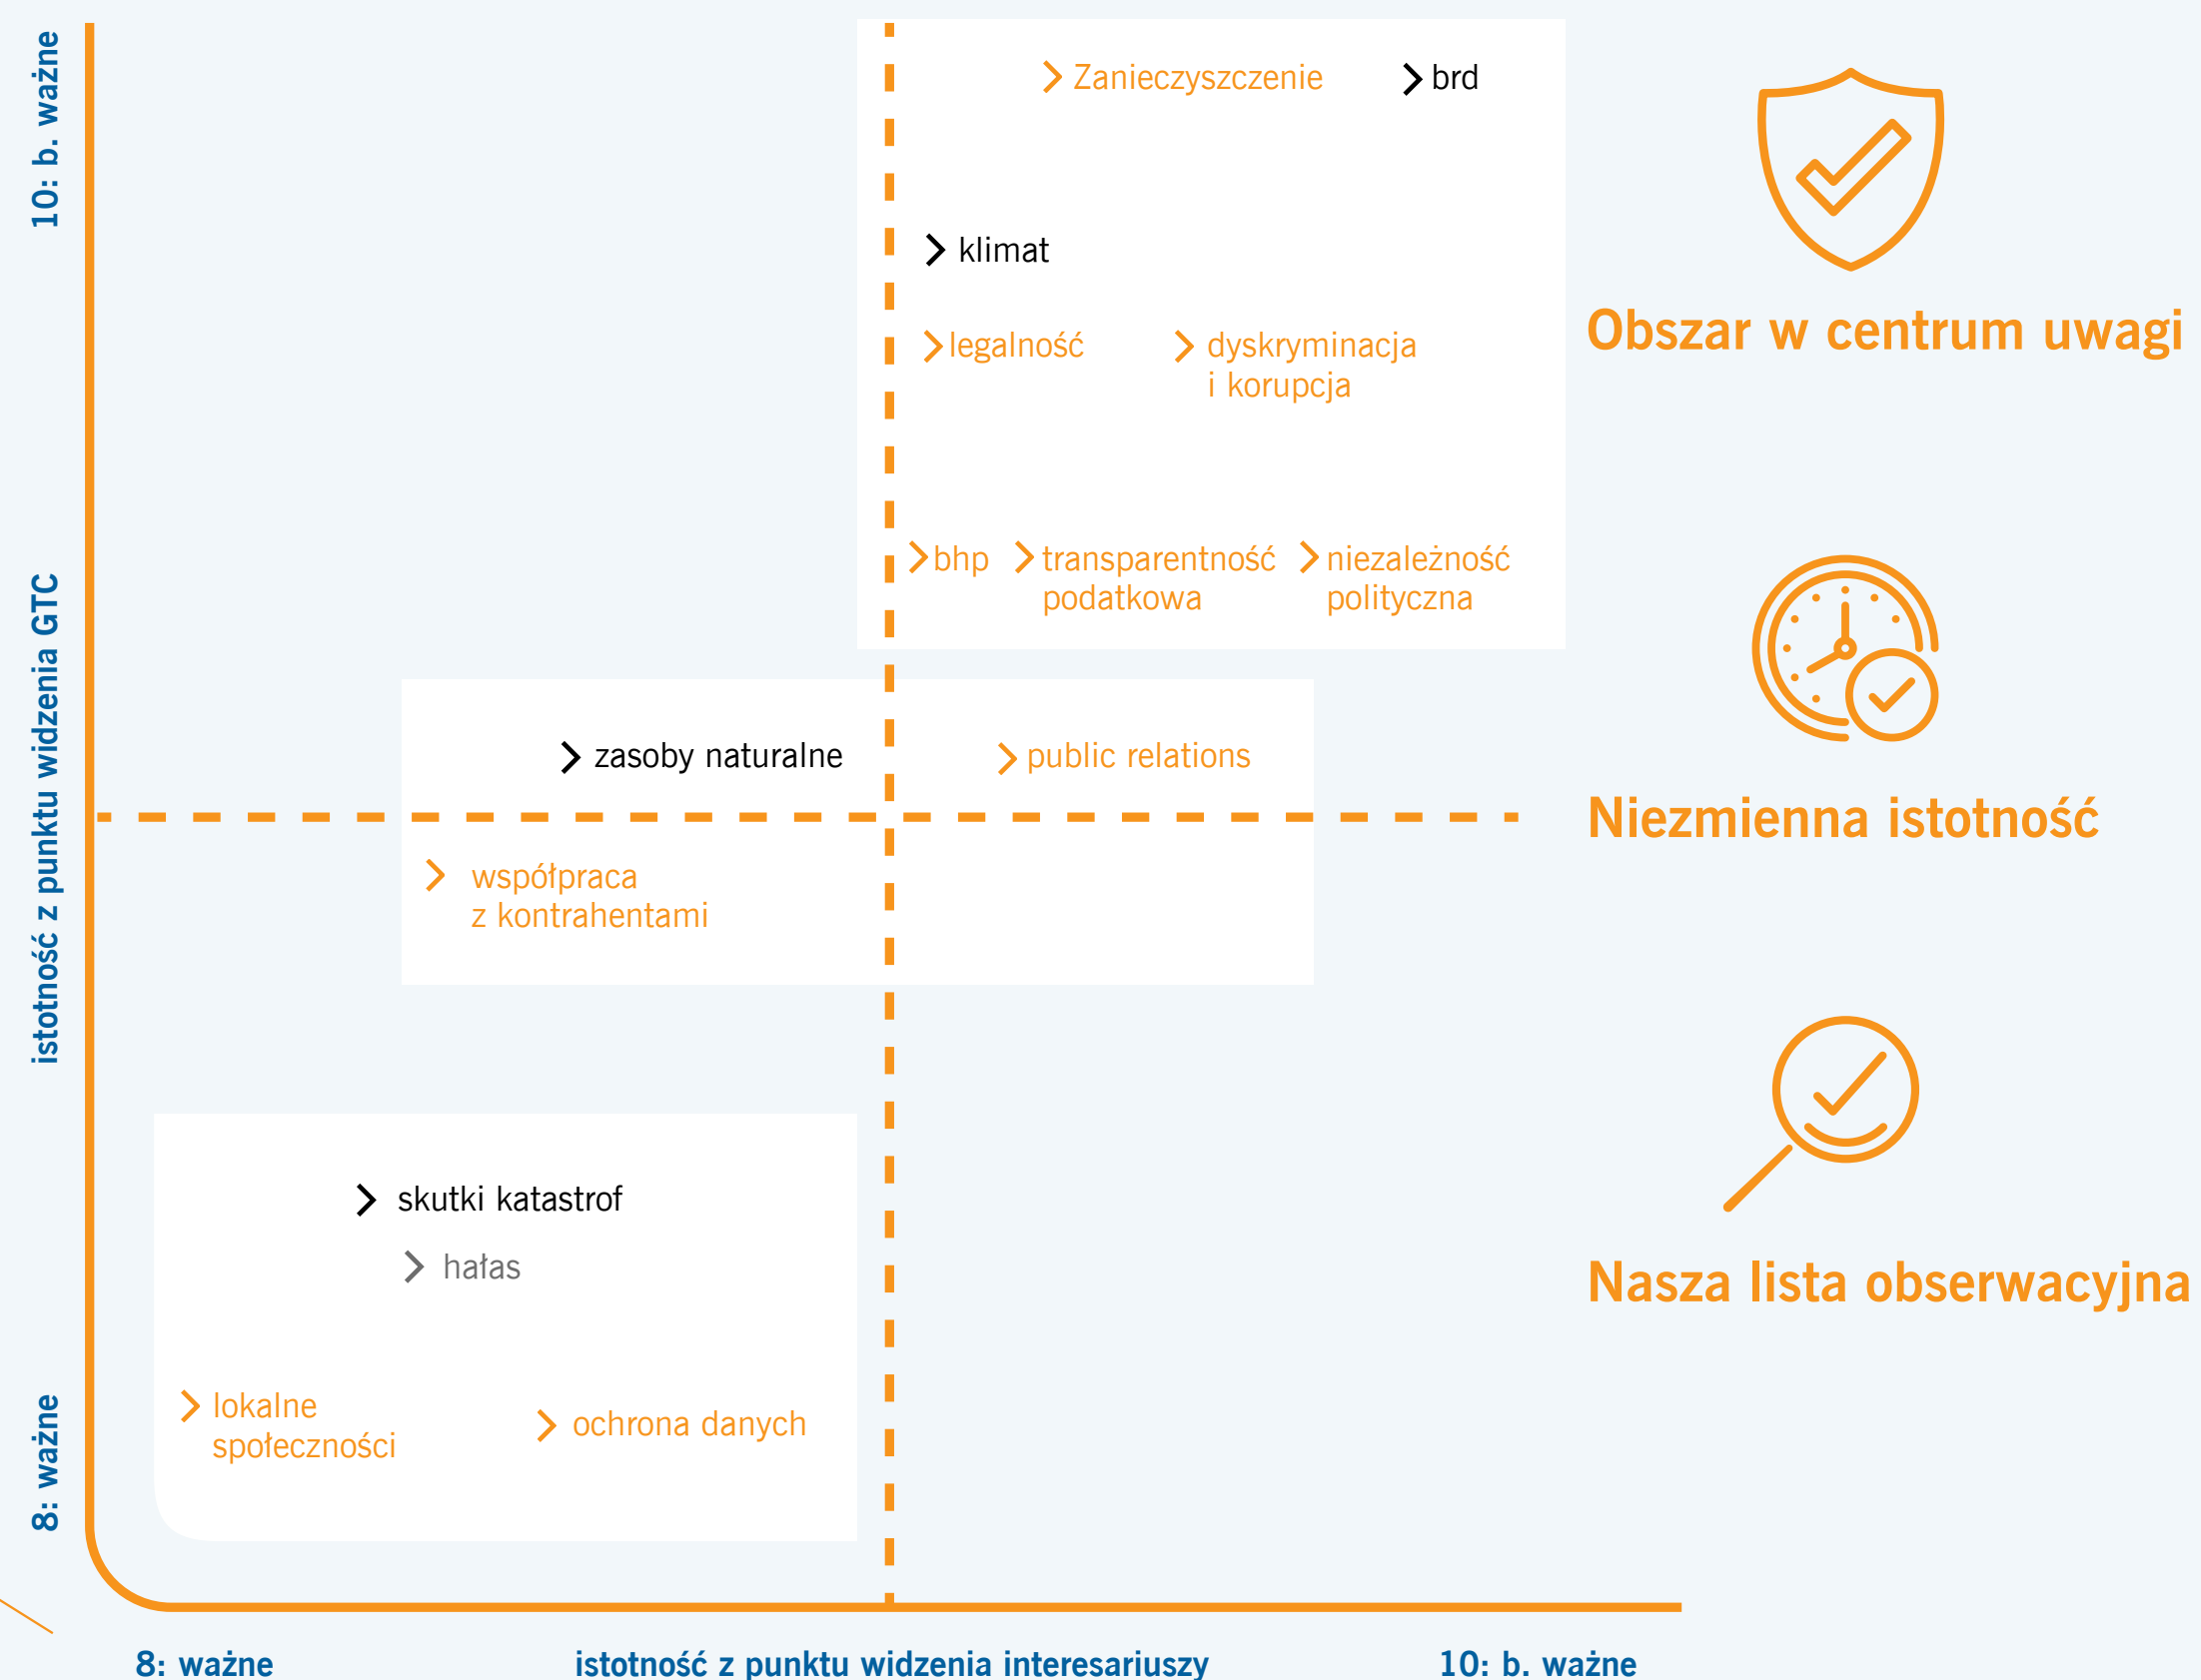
10: b. ważne

istotność z punktu widzenia GTC

8: ważne

Zanieczyszczenie

brd

klimat

legalność

dyskryminacja i korupcja

bhp

transparentność podatkowa

niezależność polityczna

zasoby naturalne

public relations

współpraca z kontrahentami

skutki katastrof

hałas

lokalne społeczności

ochrona danych

Obszar w centrum uwagi

Niezmienna istotność

Nasza lista obserwacyjna

8: ważne

istotność z punktu widzenia interesariuszy

10: b. ważne